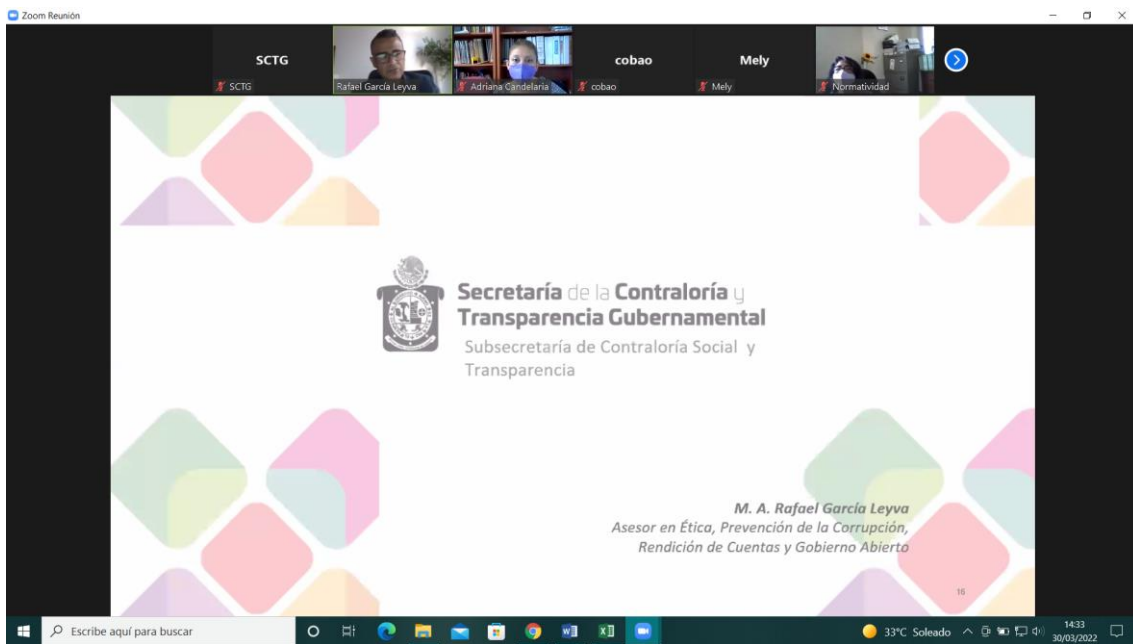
Zoom Reunión

SCTG
SCTG
Rafael García Leyva
Adriana Candelaria
cobao
cobao
Mely
Mely
Normatividad

Secretaría de la Contraloría y Transparencia Gubernamental
Subsecretaría de Contraloría Social y Transparencia

M. A. Rafael García Leyva
Asesor en Ética, Prevención de la Corrupción, Rendición de Cuentas y Gobierno Abierto

16

Escribe aquí para buscar
33°C Soleado
14:33
30/03/2022